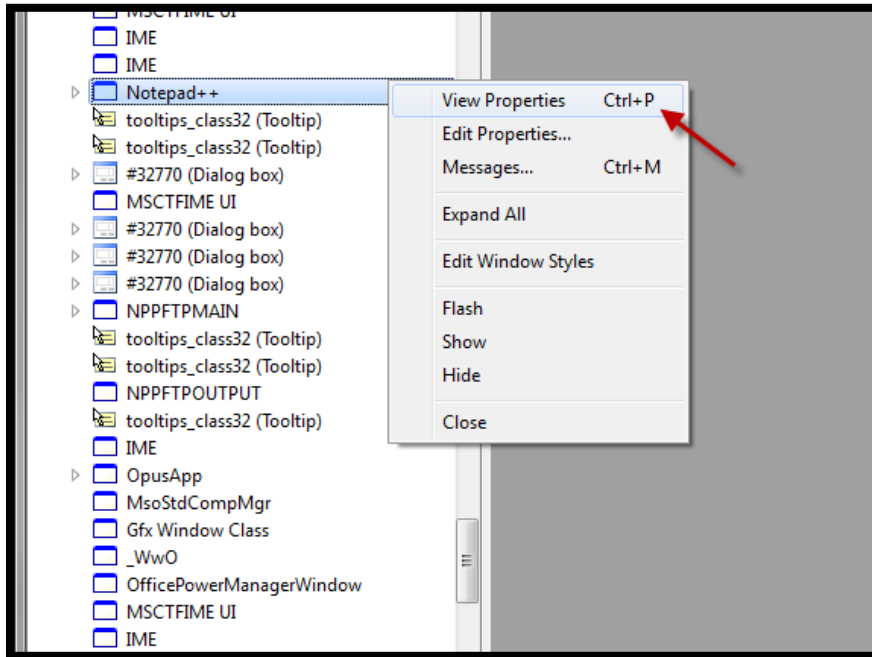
MSCTFIME UI
IME
IME
Notepad++
tooltips_class32 (Tooltip)
tooltips_class32 (Tooltip)
#32770 (Dialog box)
MSCTFIME UI
#32770 (Dialog box)
#32770 (Dialog box)
#32770 (Dialog box)
NPPFTPMAIN
tooltips_class32 (Tooltip)
tooltips_class32 (Tooltip)
NPPFTPOUTPUT
tooltips_class32 (Tooltip)
IME
OpusApp
MsoStdCompMgr
Gfx Window Class
_WwO
OfficePowerManagerWindow
MSCTFIME UI
IME

View Properties Ctrl+P
Edit Properties...
Messages... Ctrl+M
Expand All
Edit Window Styles
Flash
Show
Hide
Close